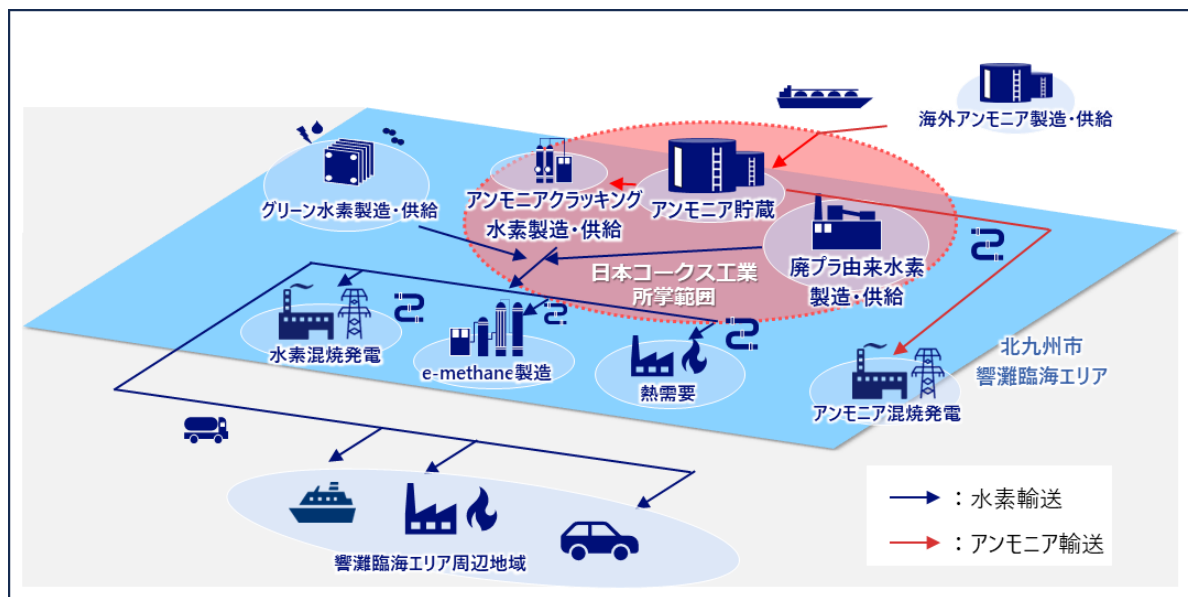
海外アンモニア製造・供給

グリーン水素製造・供給

アンモニアクラッキング
水素製造・供給

アンモニア貯蔵

日本コークス工業
所掌範囲

廃プラ由来水素
製造・供給

水素混焼発電

e-methane製造

熱需要

北九州市
響灘臨海エリア

アンモニア混焼発電

響灘臨海エリア周辺地域

：水素輸送
：アンモニア輸送